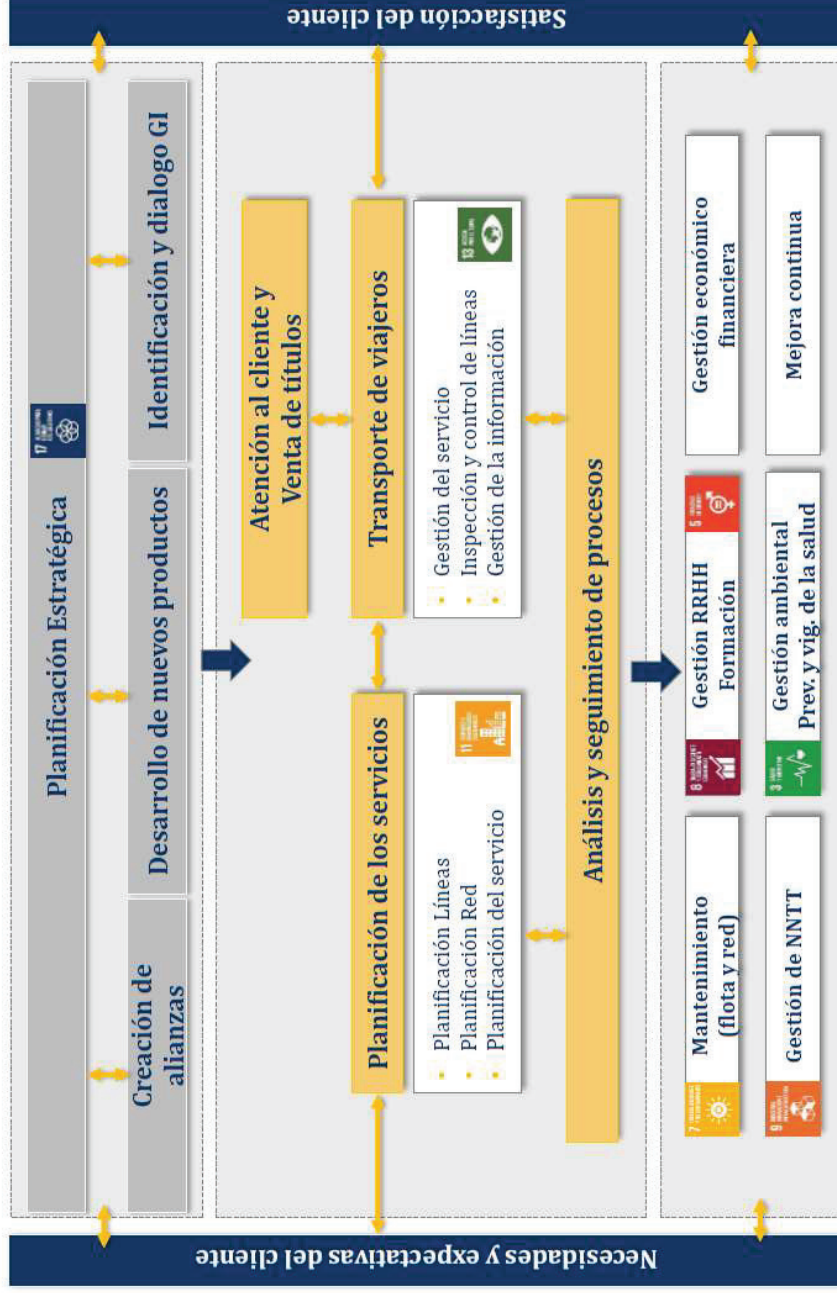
Necesidades y expectativas del cliente

Planificación Estratégica

Creación de alianzas

Desarrollo de nuevos productos

Identificación y dialogo GI

Planificación de los servicios

- Planificación Líneas
- Planificación Red
- Planificación del servicio

Atención al cliente y Venta de títulos

Transporte de viajeros

- Gestión del servicio
- Inspección y control de líneas
- Gestión de la información

Análisis y seguimiento de procesos

Mantenimiento (flota y red)

Gestión de NNTT

Gestión RRHH Formación

Gestión ambiental Prev. y vig. de la salud

Gestión económico financiera

Mejora continua

Satisfacción del cliente